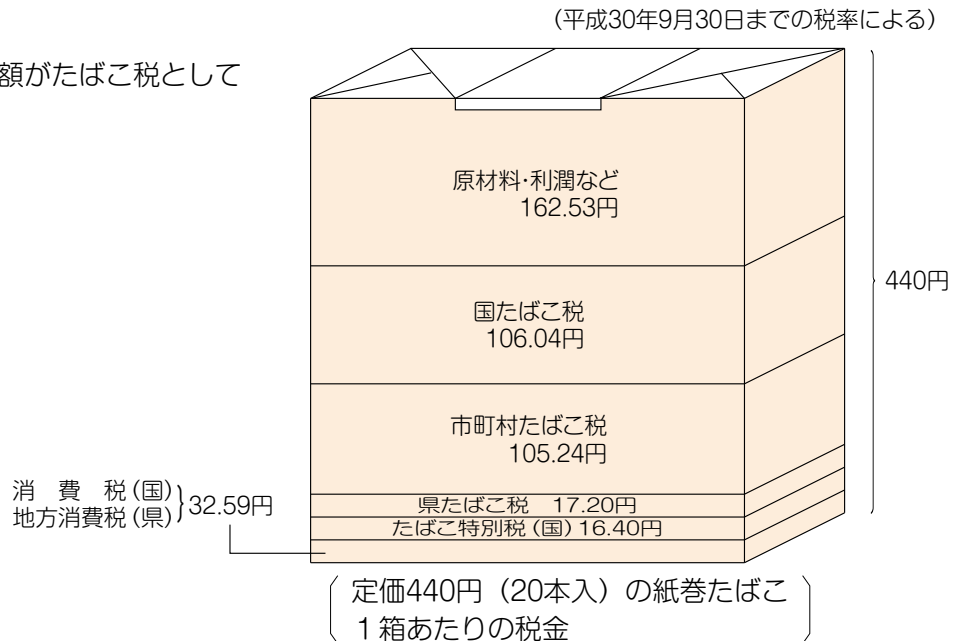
(平成30年9月30日までの税率による)

額がたばこ税として

原材料·利潤など
162.53円

国たばこ税
106.04円

市町村たばこ税
105.24円

440円

消　費　税(国)
地方消費税(県)
32.59円

県たばこ税　17.20円
たばこ特別税(国) 16.40円

定価440円(20本入)の紙巻たばこ
1箱あたりの税金